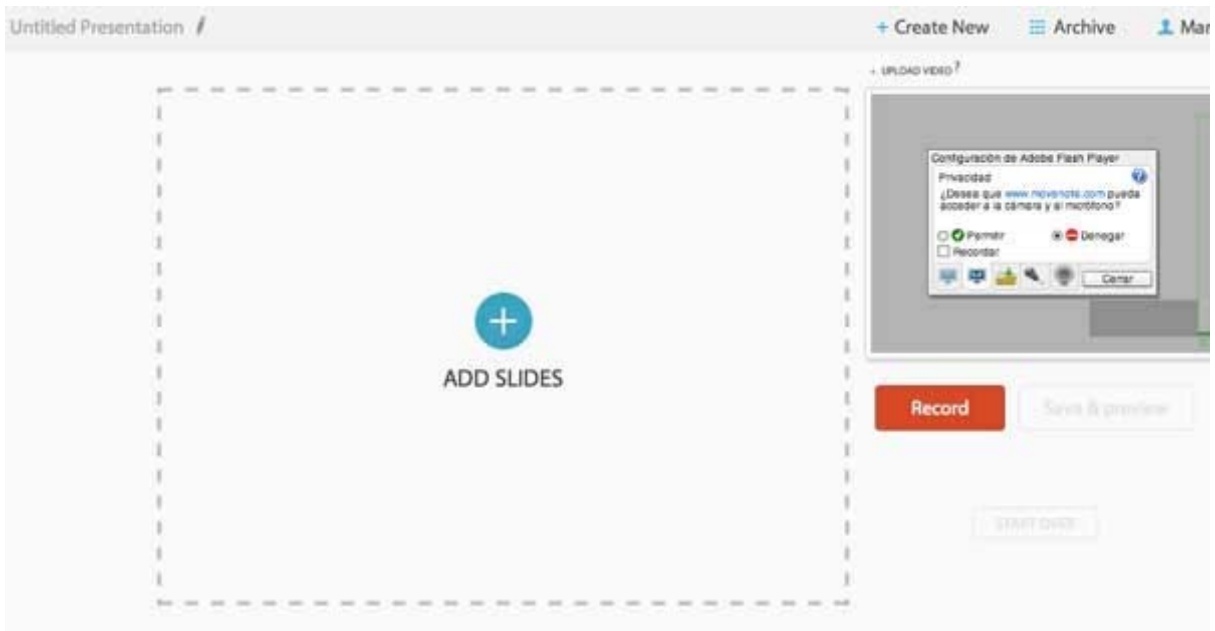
Untitled Presentation

+ Create New Archive Mar

+ UPLOAD VIDEO ?

Configuración de Adobe Flash Player

Privacidad

¿Desea que www.movenote.com pueda acceder a la cámara y al micrófono?

Permitir Denegar

Recordar

Cerrar

ADD SLIDES

Record

Save & preview

START OVER